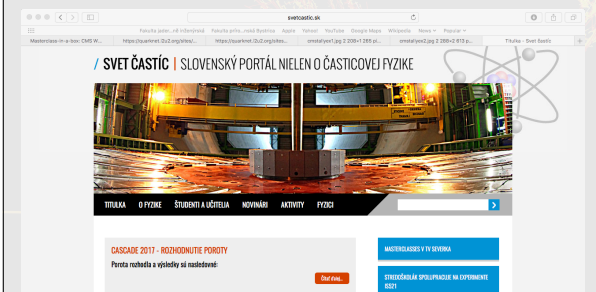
svetcastic.sk

Fakulta jadro...ch inžinierstva  Fakulta príro...ności Bystrica  Apple  Yahoo!  YouTube  Google Maps  Wikipedia  News  Popular

Masterclass-in-a-box: CMS W...  https://quarknet.i2u2.org/sites/...  https://quarknet.i2u2.org/sites/...  cmstatyav1.jpg 2 208×1 265 pi...  cmstatyav2.jpg 2 208×2 613 p...  Titulka - Svet častíc

/ SVET ČASTÍC | SLOVENSKÝ PORTÁL NIELEN O ČASTICOVEJ FYZIKE

TITULKA  O FYZIKE  ŠTUDENTI A UČITELIA  NOVINÁRI  AKTIVITY  FYZICI

CASCADE 2017 - ROZHODNUTIE POROTY

Porota rozhodla a výsledky sú nasledovné:

Čítať viac...

MASTERCLASSES V TV SEVERKA

STREDOŠKOLÁK SPOLUPRACUJE NA EXPERIMENTE ISS21